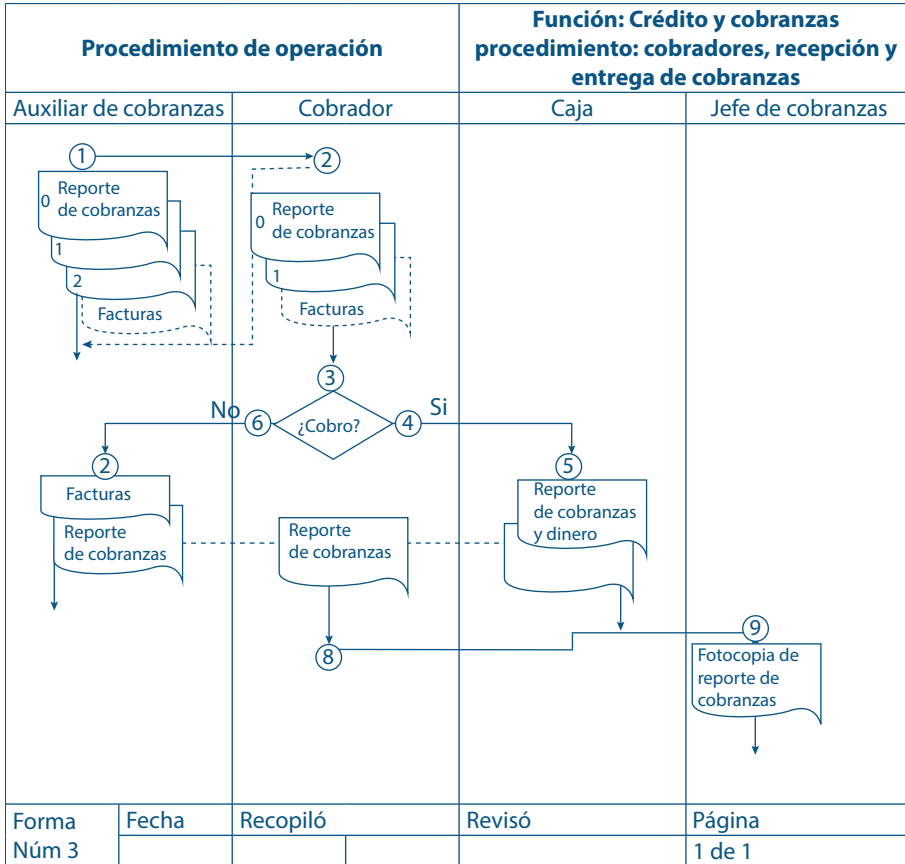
Procedimiento de operación

Función: Crédito y cobranzas procedimiento: cobradores, recepción y entrega de cobranzas

| Auxiliar de cobranzas | Cobrador | Caja | Jefe de cobranzas |
|---|---|---|---|

1

0 Reporte de cobranzas

1

2

Facturas

2

0 Reporte de cobranzas

1

Facturas

3

No

6

¿Cobro?

4

Si

2

Facturas

Reporte de cobranzas

Reporte de cobranzas

5

Reporte de cobranzas y dinero

8

9

Fotocopia de reporte de cobranzas

| Forma Núm 3 | Fecha | Recopiló | | Revisó | Página 1 de 1 |
|---|---|---|---|---|---|